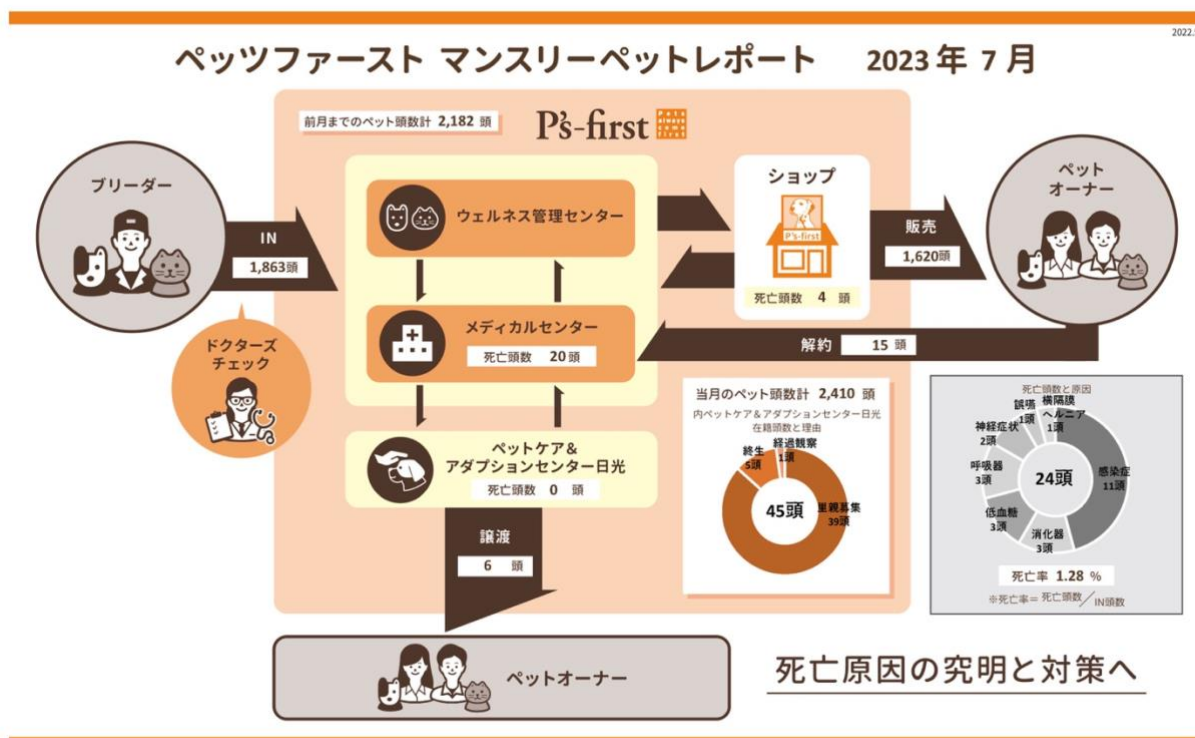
2022.

ペッツファースト マンスリーペットレポート 2023年 7月

前月までのペット頭数計 2,182 頭

P's-first Pets always come first

ブリーダー

IN
1,863頭

ドクターズチェック

ウェルネス管理センター

メディカルセンター
死亡頭数 20 頭

ペットケア＆アダプションセンター日光
死亡頭数 0 頭

譲渡
6 頭

ショップ
P's-first
死亡頭数 4 頭

販売
1,620頭

ペットオーナー

解約 15 頭

当月のペット頭数計 2,410 頭
内ペットケア＆アダプションセンター日光在籍頭数と理由

終生 5頭
経過観察 1頭
里親募集 39頭
45頭

死亡頭数と原因
誤嚥 1頭
横隔膜ヘルニア 1頭
神経症状 2頭
呼吸器 3頭
低血糖 3頭
消化器 3頭
感染症 11頭
24頭

死亡率 1.28 %
※死亡率＝死亡頭数／IN頭数

ペットオーナー

死亡原因の究明と対策へ